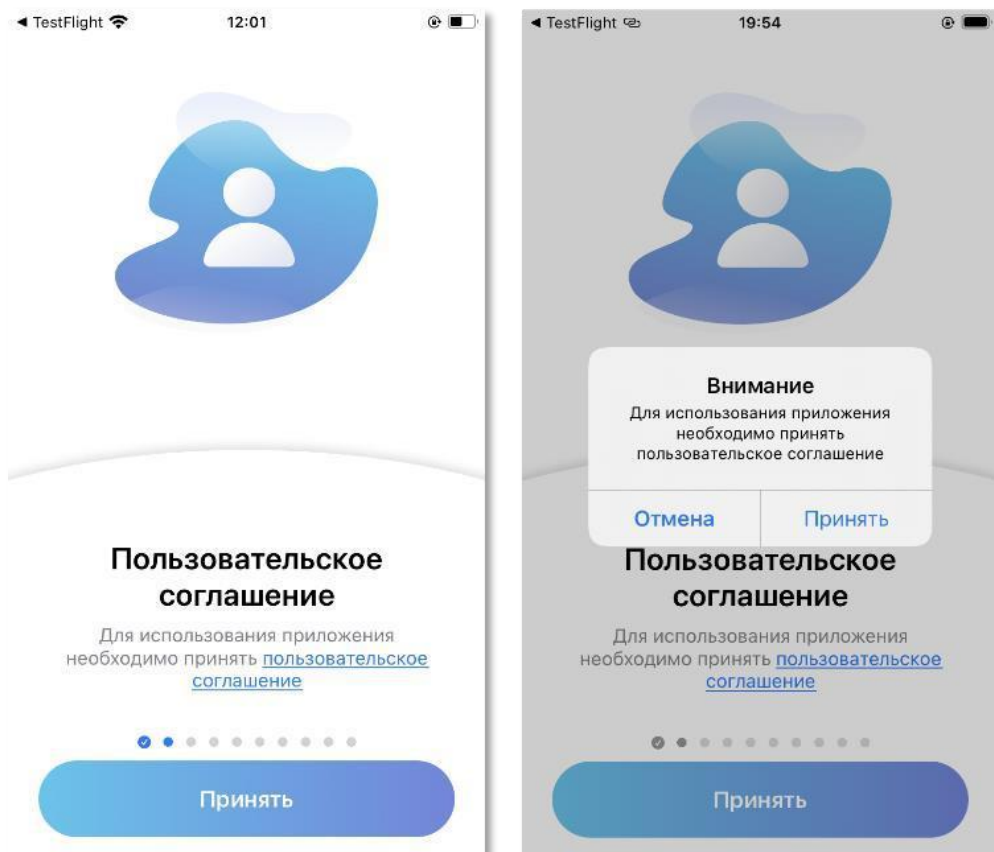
◂ TestFlight 12:01

Пользовательское соглашение

Для использования приложения необходимо принять пользовательское соглашение

Принять

◂ TestFlight 19:54

Внимание

Для использования приложения необходимо принять пользовательское соглашение

Отмена Принять

Пользовательское соглашение

Для использования приложения необходимо принять пользовательское соглашение

Принять